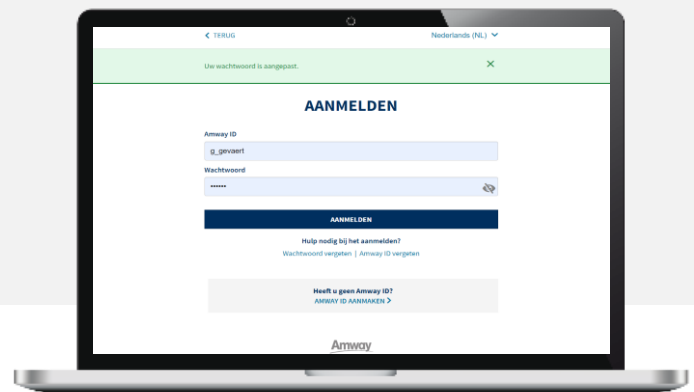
< TERUG

Nederlands (NL)

Uw wachtwoord is aangepast.

AANMELDEN

Amway ID

g_gevaert

Wachtwoord

••••••

AANMELDEN

Hulp nodig bij het aanmelden?

Wachtwoord vergeten | Amway ID vergeten

Heeft u geen Amway ID?

AMWAY ID AANMAKEN >

Amway